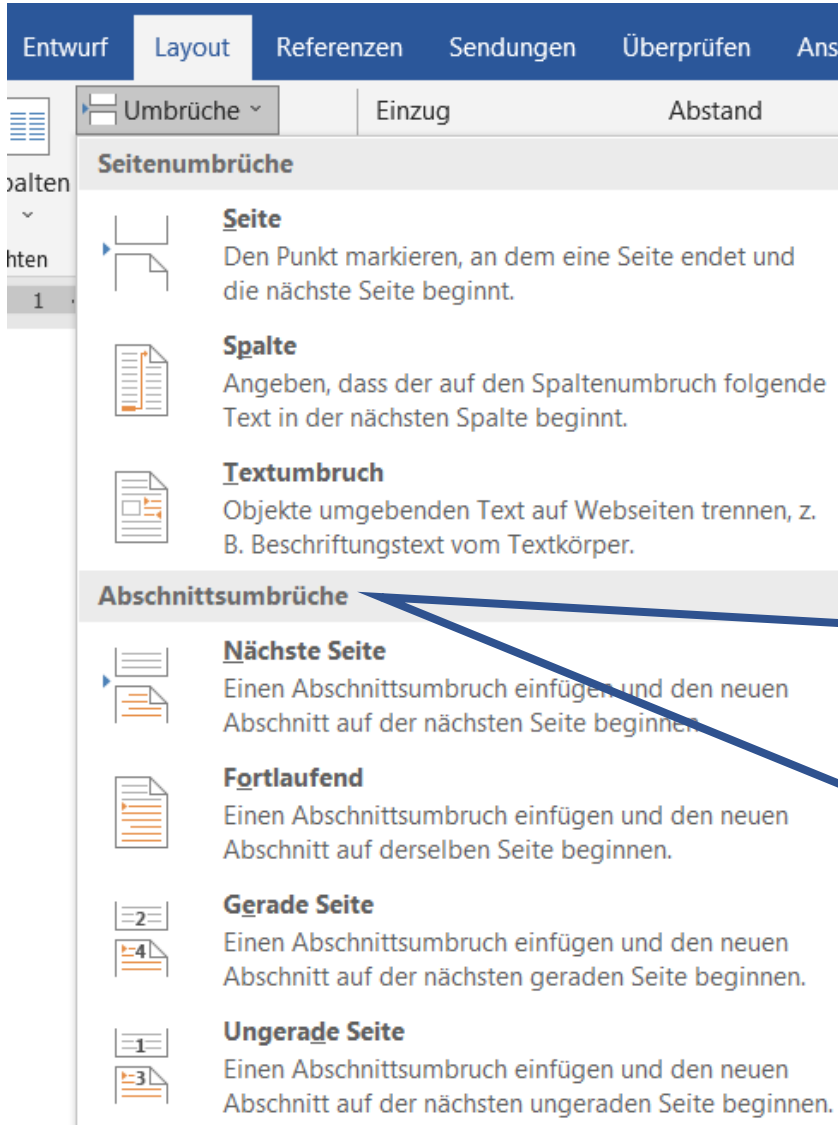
Entwurf Layout Referenzen Sendungen Überprüfen Ans

palten

hten

1

Umbrüche

Einzug

Abstand

Seitenumbrüche

Seite
Den Punkt markieren, an dem eine Seite endet und die nächste Seite beginnt.

Spalte
Angeben, dass der auf den Spaltenumbruch folgende Text in der nächsten Spalte beginnt.

Textumbruch
Objekte umgebenden Text auf Webseiten trennen, z. B. Beschriftungstext vom Textkörper.

Abschnittsumbrüche

Nächste Seite
Einen Abschnittsumbruch einfügen und den neuen Abschnitt auf der nächsten Seite beginnen.

Fortlaufend
Einen Abschnittsumbruch einfügen und den neuen Abschnitt auf derselben Seite beginnen.

2
4
Gerade Seite
Einen Abschnittsumbruch einfügen und den neuen Abschnitt auf der nächsten geraden Seite beginnen.

1
3
Ungerade Seite
Einen Abschnittsumbruch einfügen und den neuen Abschnitt auf der nächsten ungeraden Seite beginnen.